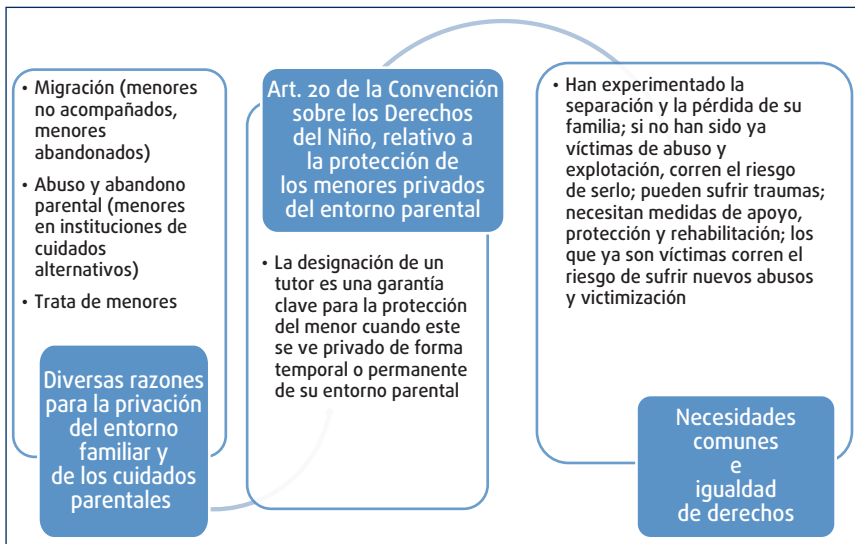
- Migración (menores no acompañados, menores abandonados)
- Abuso y abandono parental (menores en instituciones de cuidados alternativos)
- Trata de menores

Diversas razones para la privación del entorno familiar y de los cuidados parentales

Art. 20 de la Convención sobre los Derechos del Niño, relativo a la protección de los menores privados del entorno parental

- La designación de un tutor es una garantía clave para la protección del menor cuando este se ve privado de forma temporal o permanente de su entorno parental

- Han experimentado la separación y la pérdida de su familia; si no han sido ya víctimas de abuso y explotación, corren el riesgo de serlo; pueden sufrir traumas; necesitan medidas de apoyo, protección y rehabilitación; los que ya son víctimas corren el riesgo de sufrir nuevos abusos y victimización

Necesidades comunes e igualdad de derechos